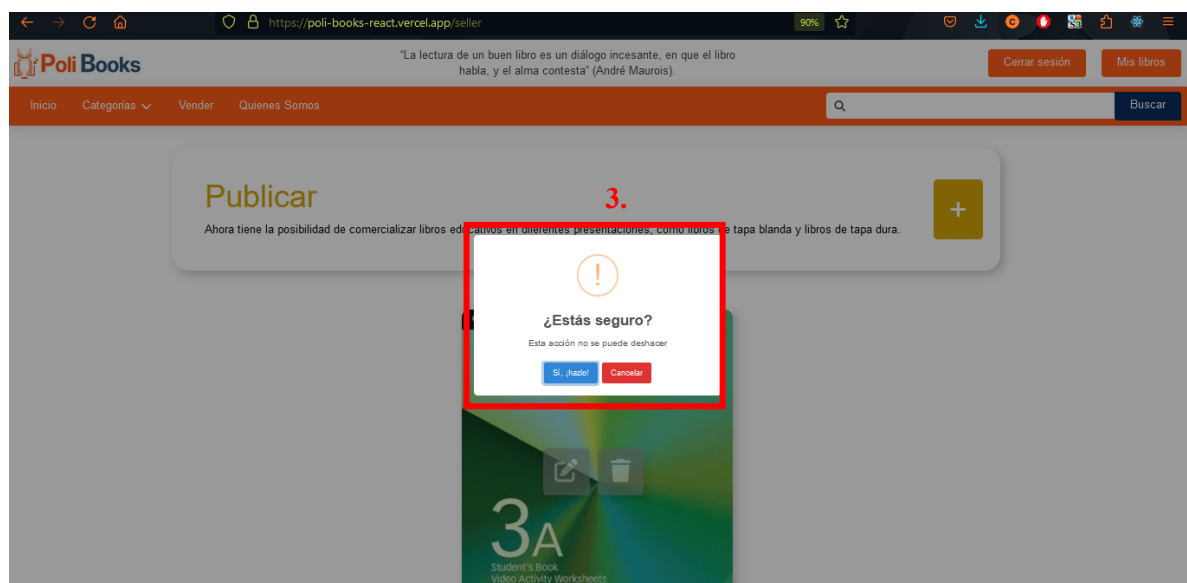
https://poli-books-react.vercel.app/seller

90%

Poli Books

"La lectura de un buen libro es un diálogo incesante, en que el libro habla, y el alma contesta" (André Maurois).

Cerrar sesión

Mis libros

Inicio Categorías Vender Quienes Somos

Buscar

Publicar

Ahora tiene la posibilidad de comercializar libros ed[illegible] en diferentes presentaciones, como libros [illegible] tapa blanda y libros de tapa dura.

+

3.

!

¿Estás seguro?

Esta acción no se puede deshacer

Sí, ¡hazlo!

Cancelar

3A

Student's Book
Video Activity Worksheets